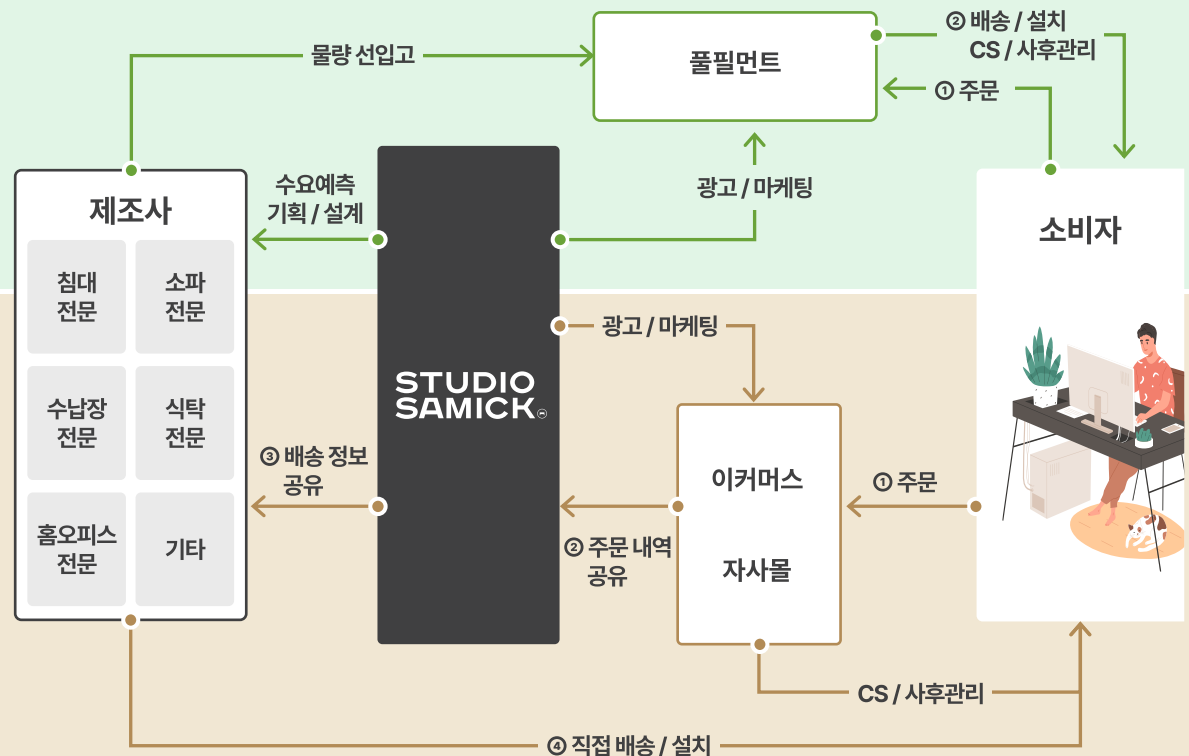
물량 선입고

풀필먼트

② 배송 / 설치
CS / 사후관리

① 주문

제조사

침대 전문

소파 전문

수납장 전문

식탁 전문

홈오피스 전문

기타

수요예측
기획 / 설계

STUDIO SAMICK

광고 / 마케팅

소비자

광고 / 마케팅

③ 배송 정보 공유

이커머스

자사몰

① 주문

② 주문 내역 공유

CS / 사후관리

④ 직접 배송 / 설치